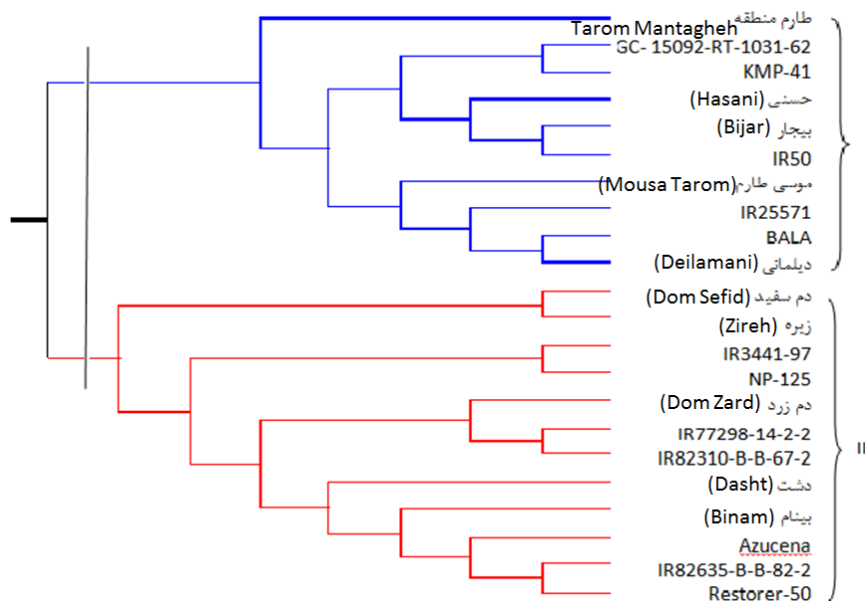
طارم منطقه
Tarom Mantagheh
GC- 15092-RT-1031-62
KMP-41
حسنی (Hasani)
بیجار (Bijar)
IR50
موسی طارم (Mousa Tarom)
IR25571
BALA
دیلمانی (Deilamani)
دم سفید (Dom Sefid)
زیره (Zireh)
IR3441-97
NP-125
دم زرد (Dom Zard)
IR77298-14-2-2
IR82310-B-B-67-2
دشت (Dasht)
بینام (Binam)
Azucena
IR82635-B-B-82-2
Restorer-50
II